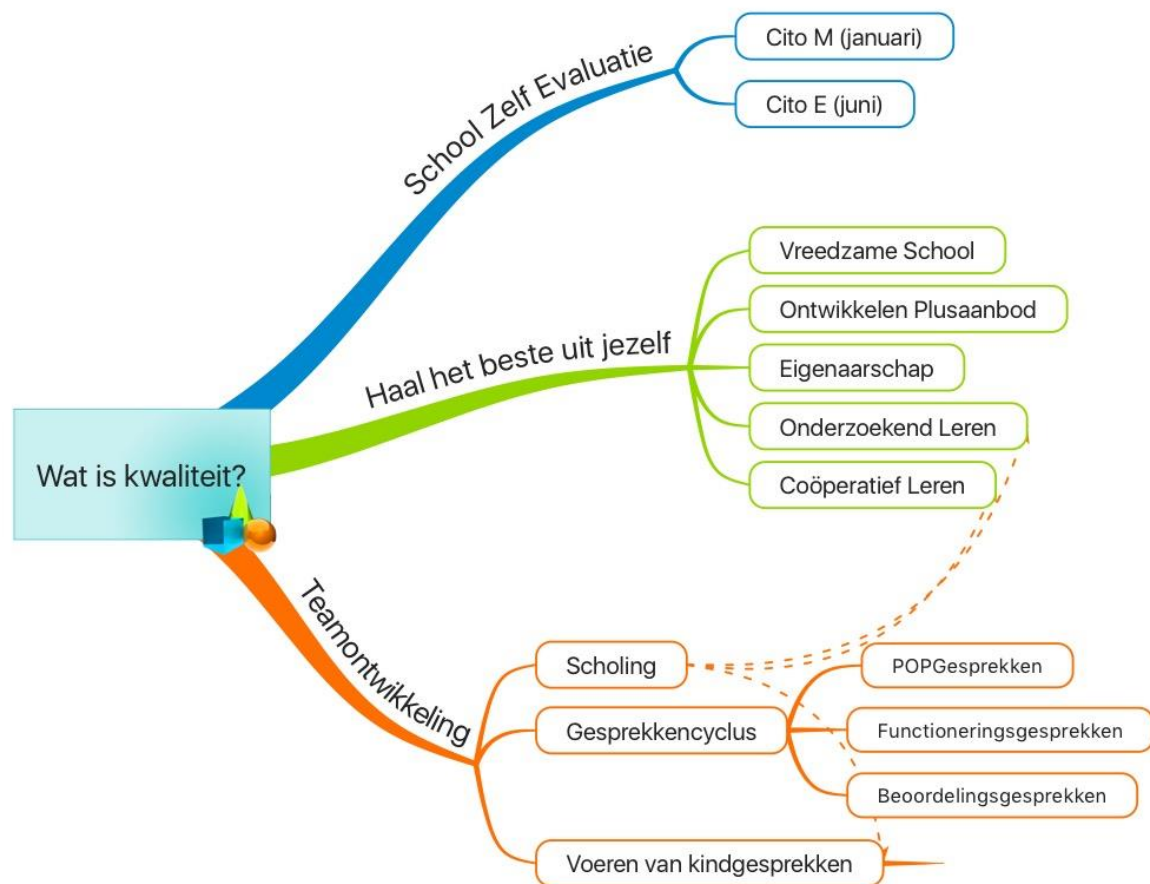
Wat is kwaliteit?

School Zelf Evaluatie

Cito M (januari)

Cito E (juni)

Haal het beste uit jezelf

Vreedzame School

Ontwikkelen Plusaanbod

Eigenaarschap

Onderzoekend Leren

Coöperatief Leren

Teamontwikkeling

Scholing

Gesprekkencyclus

POPGesprekken

Functioneringsgesprekken

Beoordelingsgesprekken

Voeren van kindgesprekken